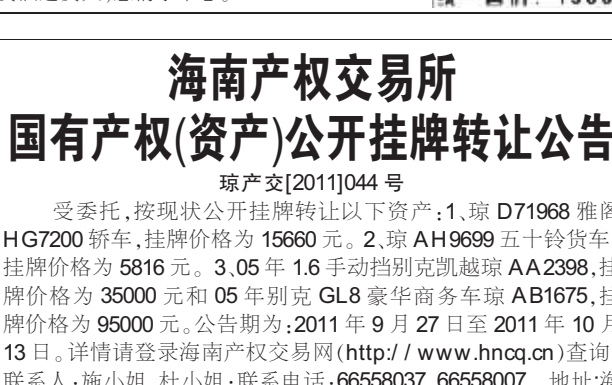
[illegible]

海南产权交易所
国有产权(资产)公开挂牌转让公告

琼产交[2011]044 号

受委托,按现状公开挂牌转让以下资产:1、琼 D71968 雅阁 HG7200 轿车,挂牌价格为 15660 元。2、琼 AH9699 五十铃货车,挂牌价格为 5816 元。3、05 年 1.6 手动挡别克凯越琼 AA2398,挂牌价格为 35000 元和 05 年别克 GL8 豪华商务车琼 AB1675,挂牌价格为 95000 元。公告期为:2011 年 9 月 27 日至 2011 年 10 月 13 日。详情请登录海南产权交易网(http://www.hncq.cn)查询。联系人:施小姐、杜小姐;联系电话:66558037、66558007。地址:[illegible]